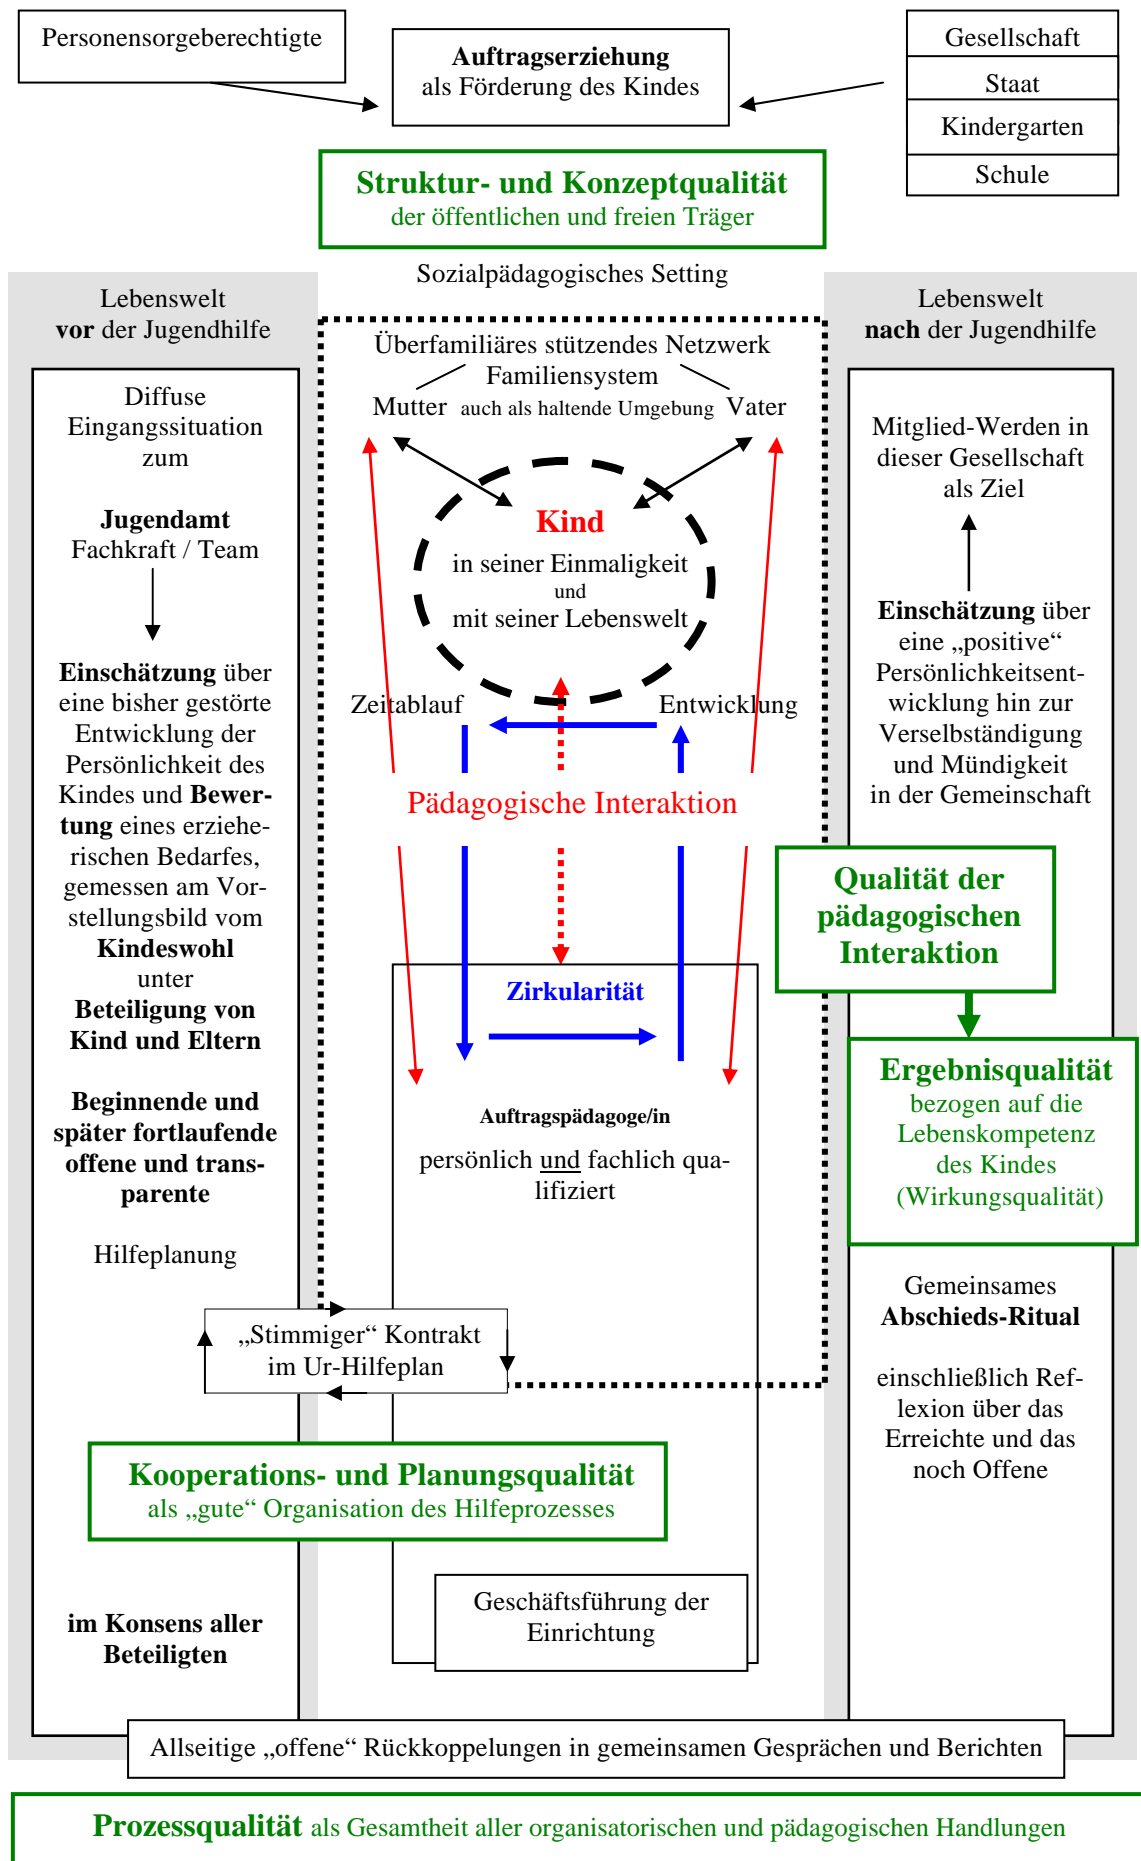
Personensorgeberechtigte

**Auftragserziehung**
als Förderung des Kindes

Gesellschaft
Staat
Kindergarten
Schule

**Struktur- und Konzeptqualität**
der öffentlichen und freien Träger

Sozialpädagogisches Setting

Lebenswelt
**vor** der Jugendhilfe

Diffuse Eingangssituation zum

**Jugendamt**
Fachkraft / Team

**Einschätzung** über eine bisher gestörte Entwicklung der Persönlichkeit des Kindes und **Bewertung** eines erzieherischen Bedarfes, gemessen am Vorstellungsbild vom **Kindeswohl** unter **Beteiligung von Kind und Eltern**

**Beginnende und später fortlaufende offene und transparente**

Hilfeplanung

Überfamiliäres stützendes Netzwerk
Familiensystem
Mutter auch als haltende Umgebung Vater

**Kind**
in seiner Einmaligkeit
und
mit seiner Lebenswelt

Zeitablauf
Entwicklung

Pädagogische Interaktion

**Zirkularität**

**Auftragspädagoge/in**
persönlich und fachlich qualifiziert

„Stimmiger“ Kontrakt
im Ur-Hilfeplan

**Kooperations- und Planungsqualität**
als „gute“ Organisation des Hilfeprozesses

Geschäftsführung der Einrichtung

**im Konsens aller Beteiligten**

Lebenswelt
**nach** der Jugendhilfe

Mitglied-Werden in dieser Gesellschaft als Ziel

**Einschätzung** über eine „positive“ Persönlichkeitsentwicklung hin zur Verselbständigung und Mündigkeit in der Gemeinschaft

**Qualität der pädagogischen Interaktion**

**Ergebnisqualität**
bezogen auf die Lebenskompetenz des Kindes (Wirkungsqualität)

Gemeinsames
**Abschieds-Ritual**

einschließlich Reflexion über das Erreichte und das noch Offene

Allseitige „offene“ Rückkoppelungen in gemeinsamen Gesprächen und Berichten

**Prozessqualität** als Gesamtheit aller organisatorischen und pädagogischen Handlungen